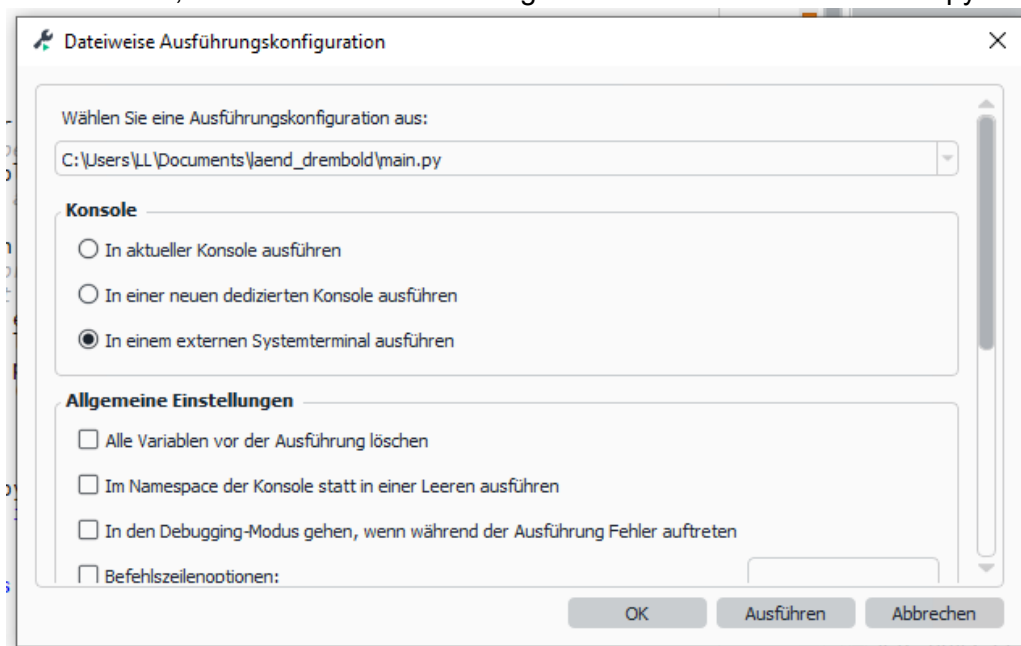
Dateiweise Ausführungskonfiguration

Wählen Sie eine Ausführungskonfiguration aus:

C:\Users\LL\Documents\laend_drembold\main.py

Konsole

In aktueller Konsole ausführen

In einer neuen dedizierten Konsole ausführen

In einem externen Systemterminal ausführen

Allgemeine Einstellungen

Alle Variablen vor der Ausführung löschen

Im Namespace der Konsole statt in einer Leeren ausführen

In den Debugging-Modus gehen, wenn während der Ausführung Fehler auftreten

Befehlszeilenoptionen:

OK Ausführen Abbrechen